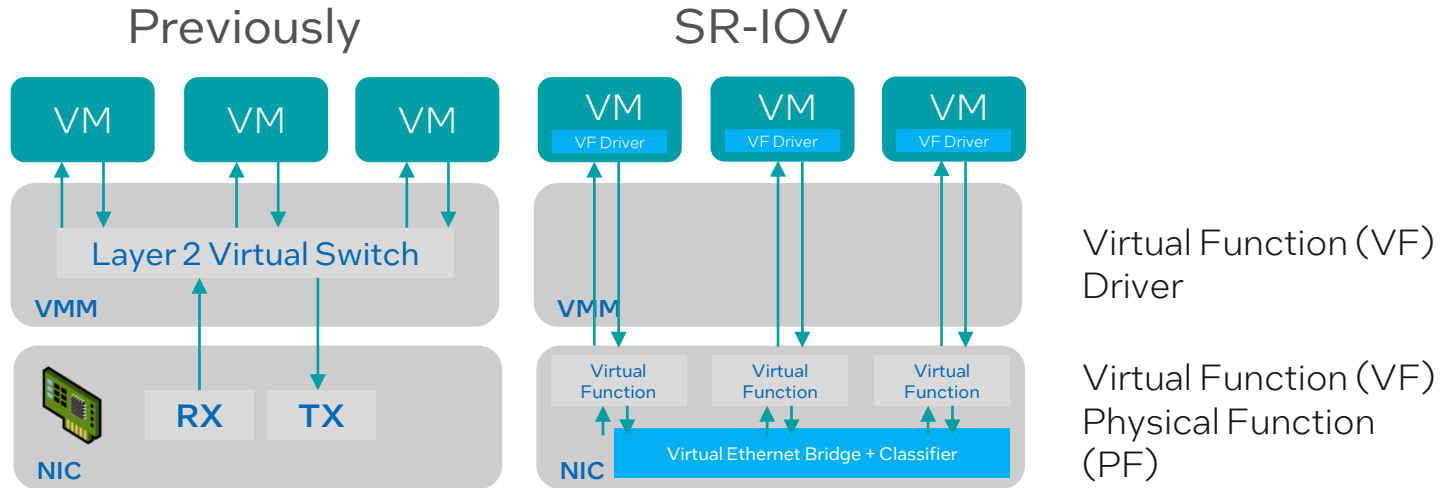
Previously

VM

VM

VM

Layer 2 Virtual Switch

VMM

RX

TX

NIC

SR-IOV

VM

VF Driver

VM

VF Driver

VM

VF Driver

VMM

Virtual Function

Virtual Function

Virtual Function

Virtual Ethernet Bridge + Classifier

NIC

Virtual Function (VF) Driver

Virtual Function (VF) Physical Function (PF)